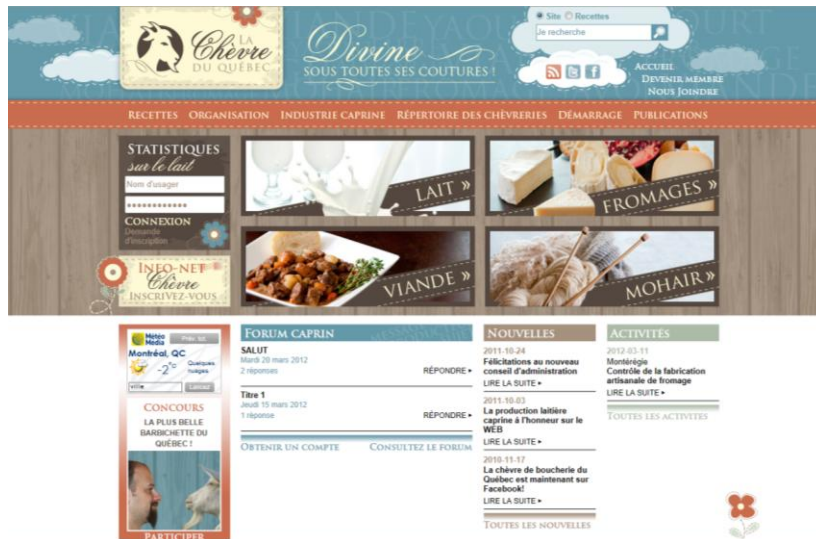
La Chèvre du Québec

Divine sous toutes ses coutures !

Site Recettes

Je recherche

Accueil
Devenir membre
Nous joindre

Recettes Organisation Industrie caprine Répertoire des chèvreries Démarrage Publications

Statistiques sur le lait

Nom d'usager

••••••••••••

Connexion
Demande d'inscription

Info-Net Chèvre
Inscrivez-vous

Lait »

Fromages »

Viande »

Mohair »

Météo Média
Prév. loc.
Montréal, QC
$-2^{\circ}C$ Quelques nuages
Ville Lancer

Concours
La plus belle barbichette du Québec !

Participer

Forum caprin

SALUT
Mardi 20 mars 2012
2 réponses
RÉPONDRE ▸

Titre 1
Jeudi 15 mars 2012
1 réponse
RÉPONDRE ▸

Obtenir un compte
Consultez le forum

Nouvelles

2011-10-24
Félicitations au nouveau conseil d'administration
LIRE LA SUITE ▸

2011-10-03
La production laitière caprine à l'honneur sur le WEB
LIRE LA SUITE ▸

2010-11-17
La chèvre de boucherie du Québec est maintenant sur Facebook!
LIRE LA SUITE ▸

Toutes les nouvelles

Activités

2012-03-11
Montérégie
Contrôle de la fabrication artisanale de fromage
LIRE LA SUITE ▸

Toutes les activités